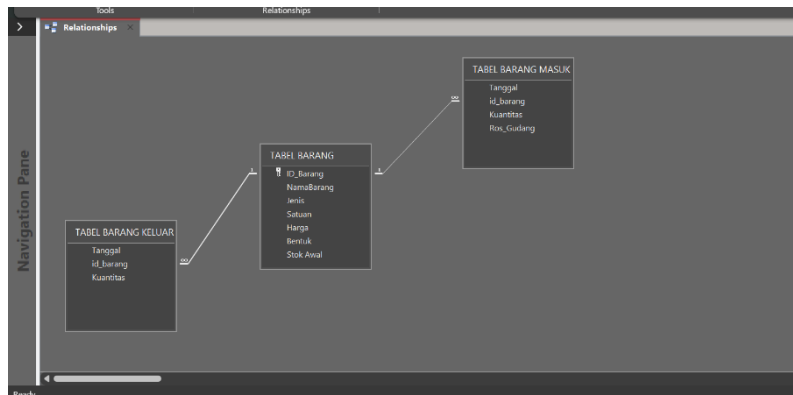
Tools
Relationships
Relationships
Navigation Pane
TABEL BARANG MASUK
Tanggal
id_barang
Kuantitas
Ros_Gudang
TABEL BARANG
ID_Barang
NamaBarang
Jenis
Satuan
Harga
Bentuk
Stok Awal
TABEL BARANG KELUAR
Tanggal
id_barang
Kuantitas
1
∞
1
∞
Ready